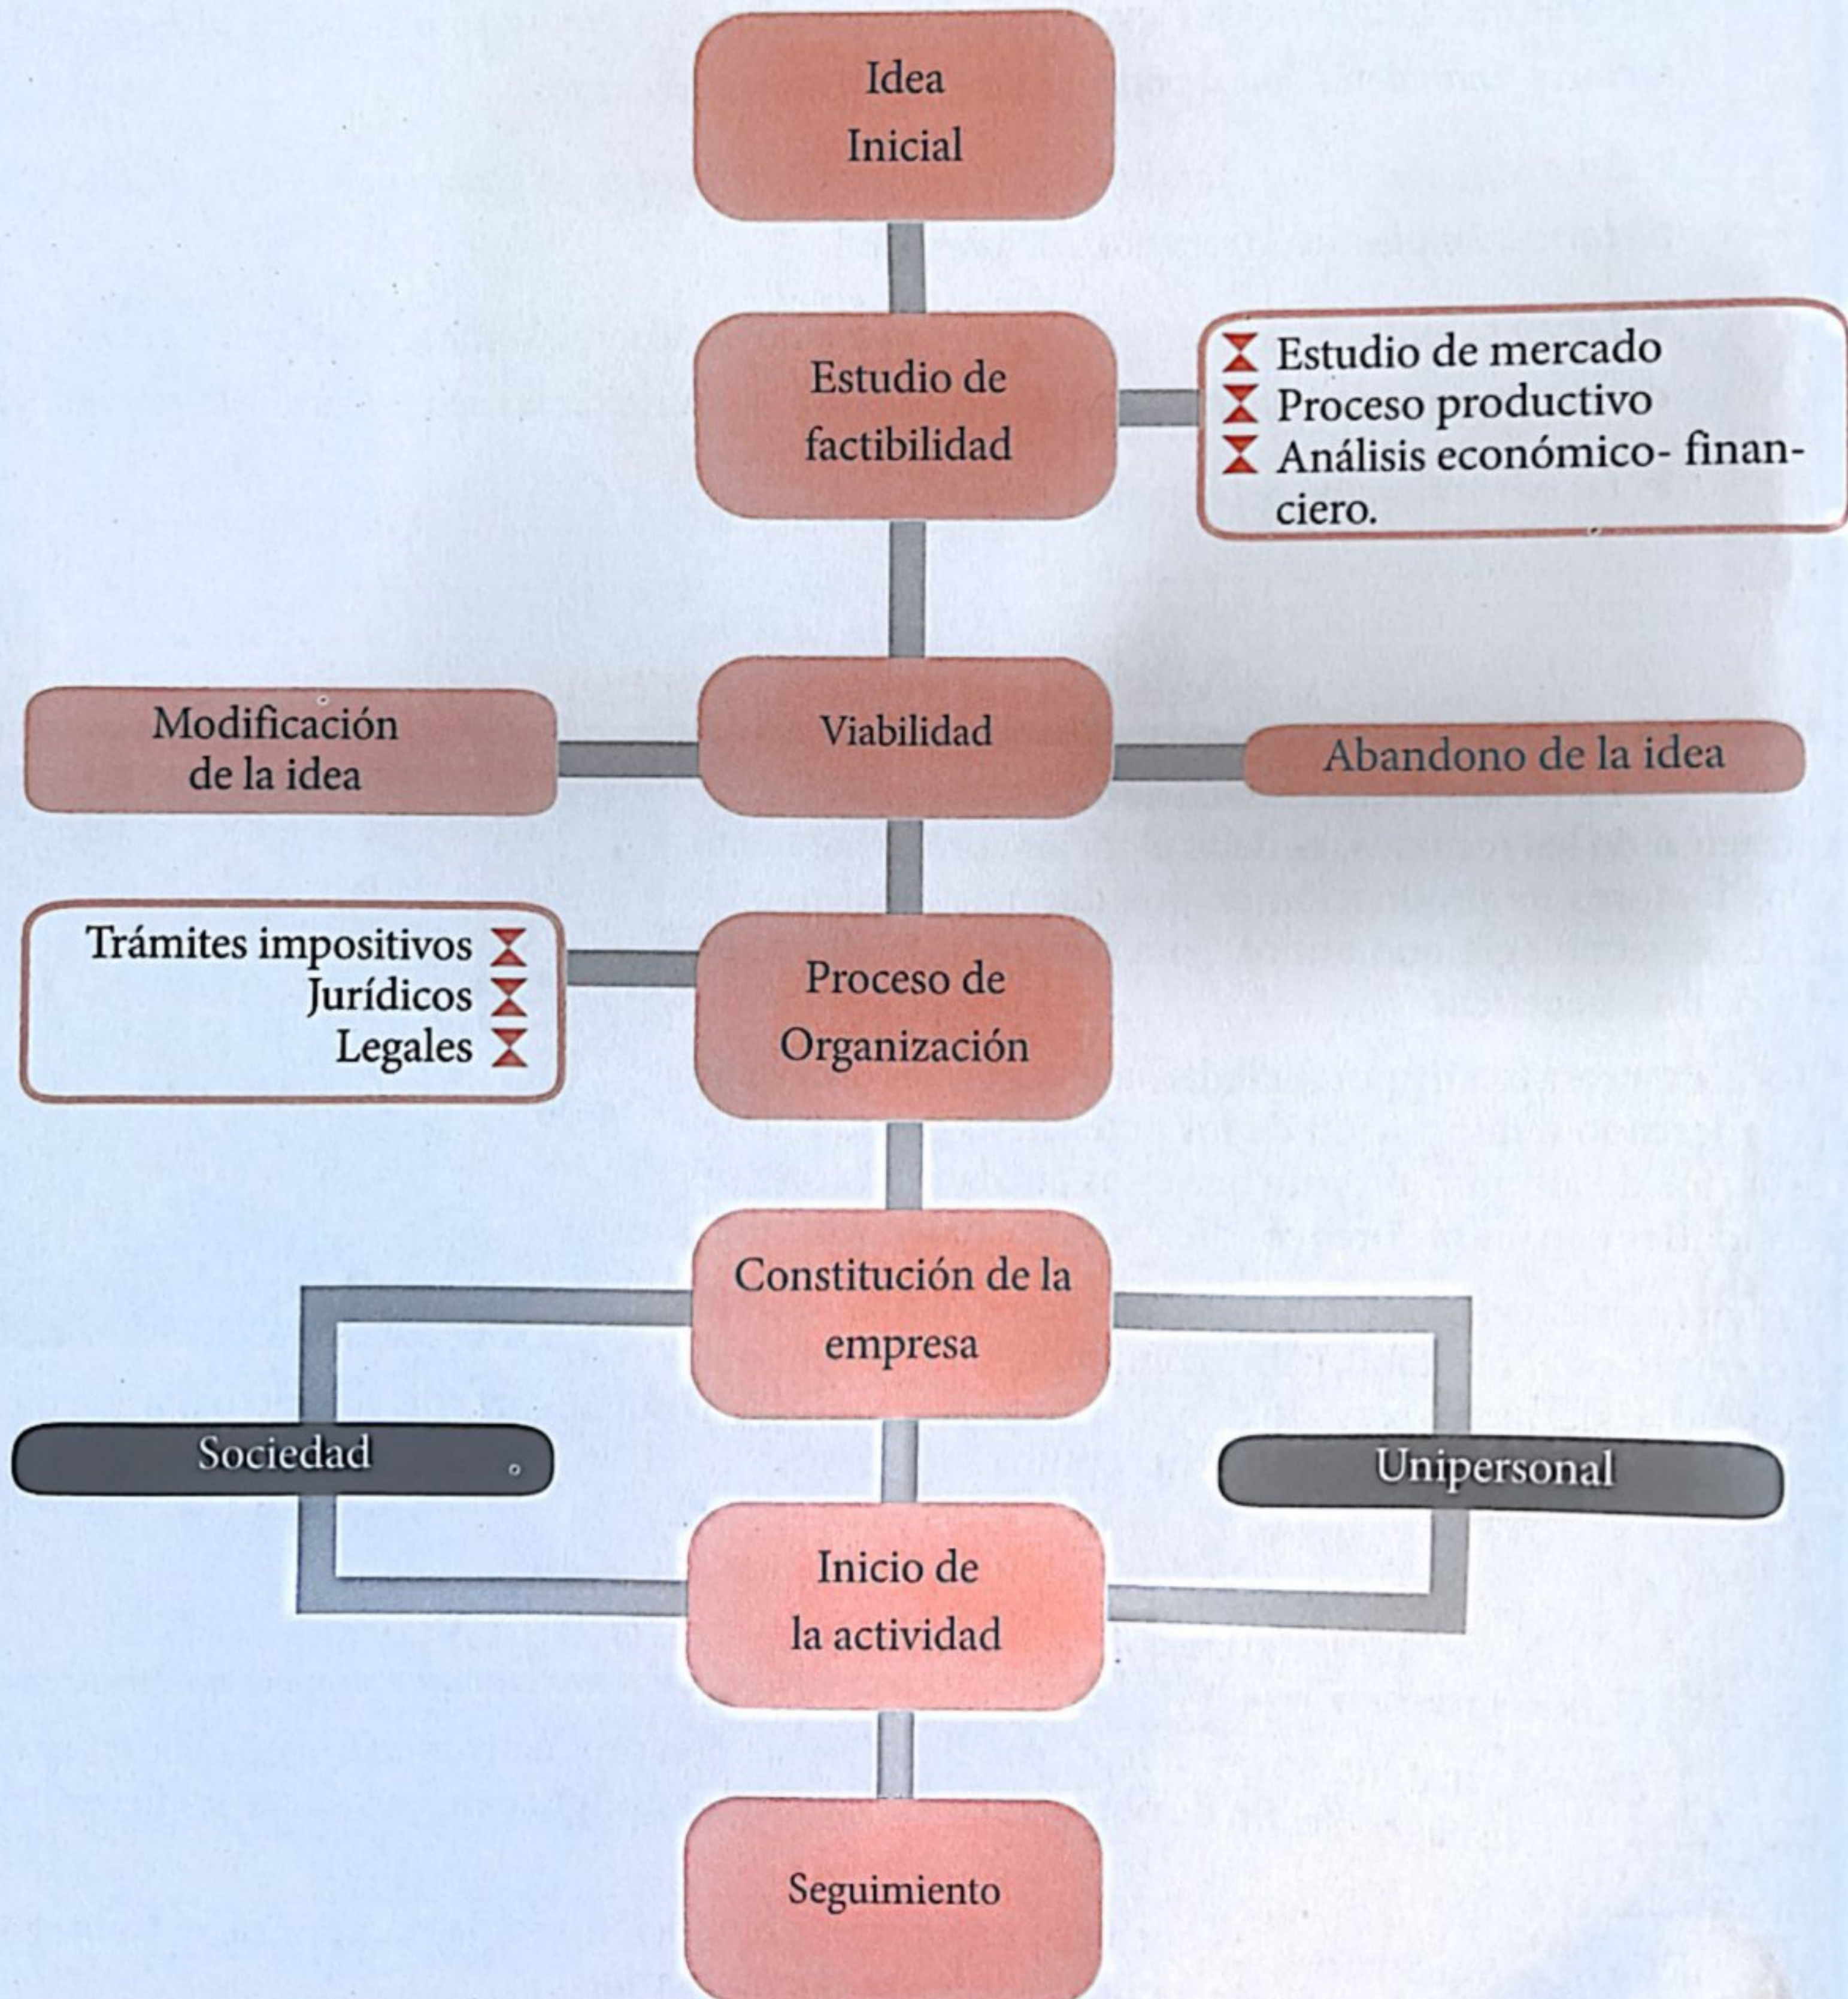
Idea Inicial

Estudio de factibilidad

Estudio de mercado
Proceso productivo
Análisis económico- financiero.

Modificación de la idea

Viabilidad

Abandono de la idea

Trámites impositivos
Jurídicos
Legales

Proceso de Organización

Constitución de la empresa

Sociedad

Unipersonal

Inicio de la actividad

Seguimiento